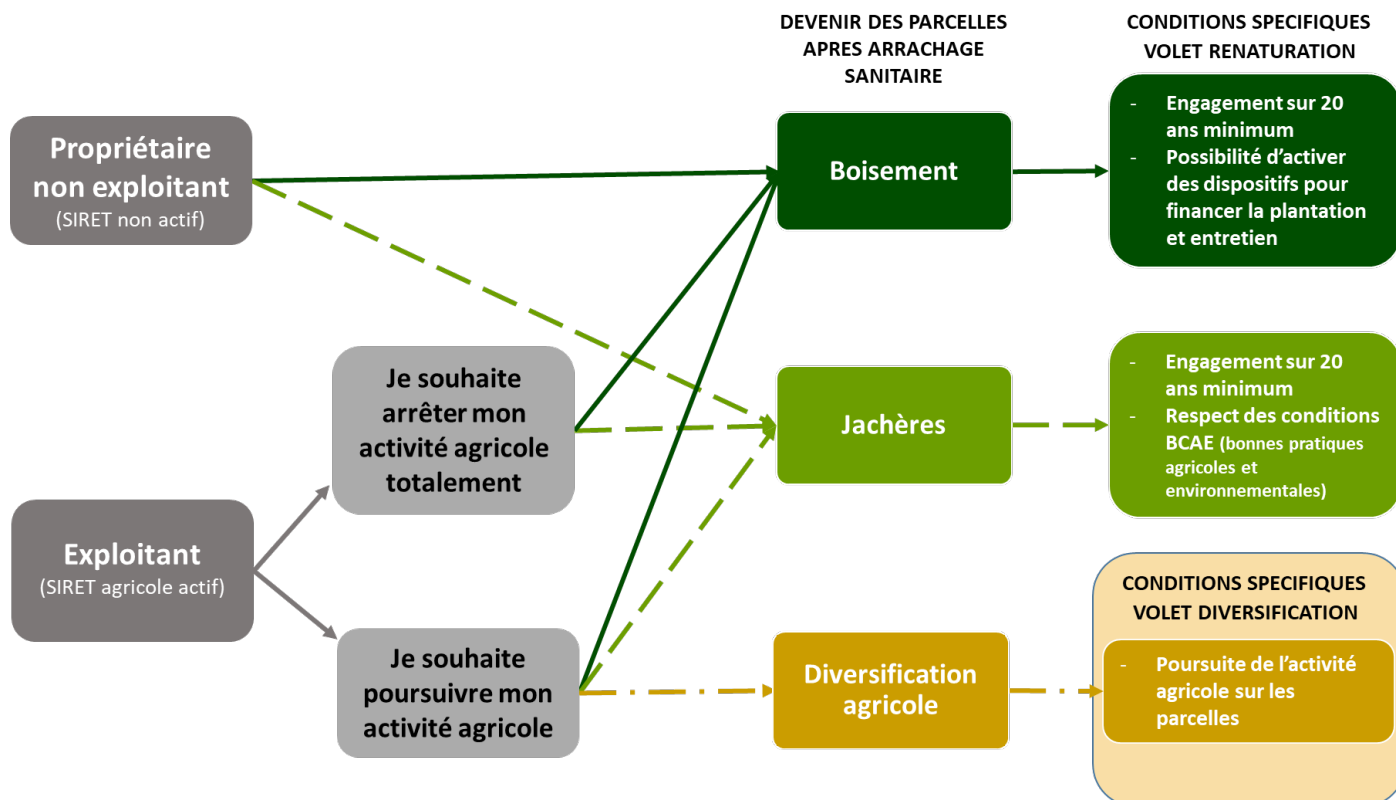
DEVENIR DES PARCELLES APRES ARRACHAGE SANITAIRE

CONDITIONS SPECIFIQUES VOLET RENATURATION

Propriétaire non exploitant
(SIRET non actif)

Boisement

- Engagement sur 20 ans minimum
- Possibilité d'activer des dispositifs pour financer la plantation et entretien

Je souhaite arrêter mon activité agricole totalement

Jachères

- Engagement sur 20 ans minimum
- Respect des conditions BCAE (bonnes pratiques agricoles et environnementales)

Exploitant
(SIRET agricole actif)

CONDITIONS SPECIFIQUES VOLET DIVERSIFICATION

Je souhaite poursuivre mon activité agricole

Diversification agricole

- Poursuite de l'activité agricole sur les parcelles